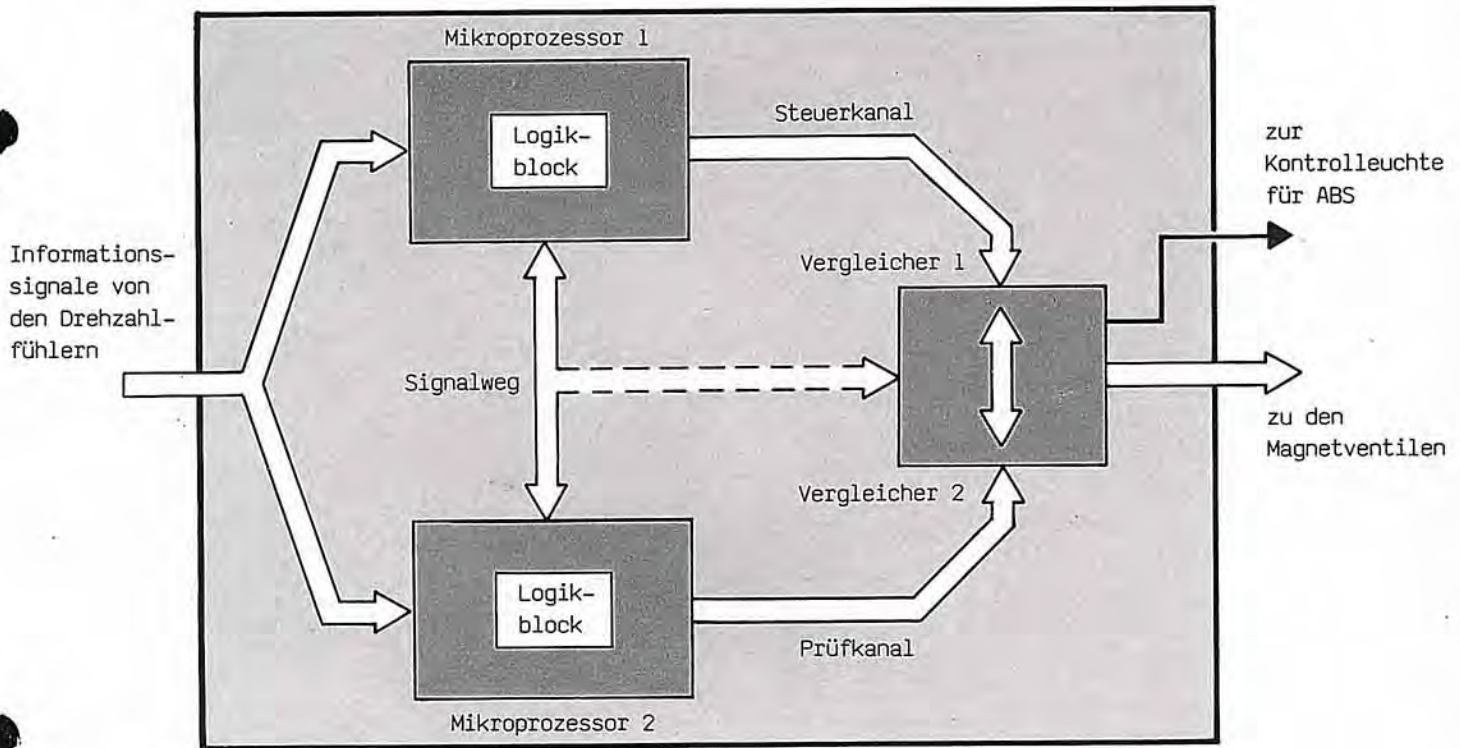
Mikroprozessor 1

Logikblock

Steuerkanal

zur Kontrolleuchte für ABS

Informationssignale von den Drehzahlfühlern

Vergleicher 1

Signalweg

zu den Magnetventilen

Vergleicher 2

Logikblock

Prüfkanal

Mikroprozessor 2